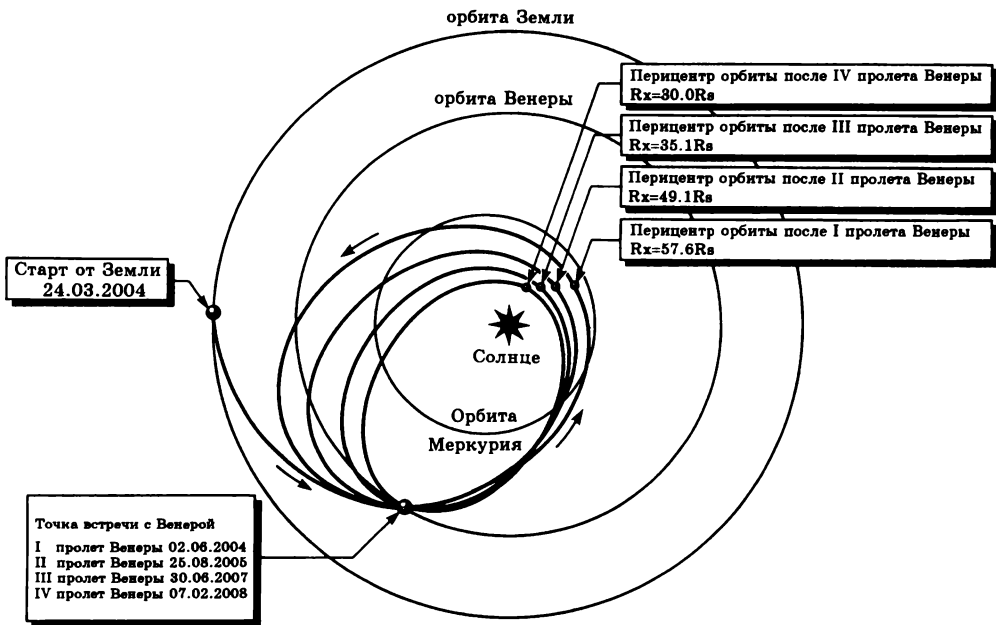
орбита Земли

орбита Венеры

Перицентр орбиты после IV пролета Венеры
Rx=30.0Rs

Перицентр орбиты после III пролета Венеры
Rx=35.1Rs

Перицентр орбиты после II пролета Венеры
Rx=49.1Rs

Перицентр орбиты после I пролета Венеры
Rx=57.6Rs

Старт от Земли
24.03.2004

Солнце

Орбита
Меркурия

Точка встречи с Венерой

I пролет Венеры 02.06.2004
II пролет Венеры 25.08.2005
III пролет Венеры 30.06.2007
IV пролет Венеры 07.02.2008